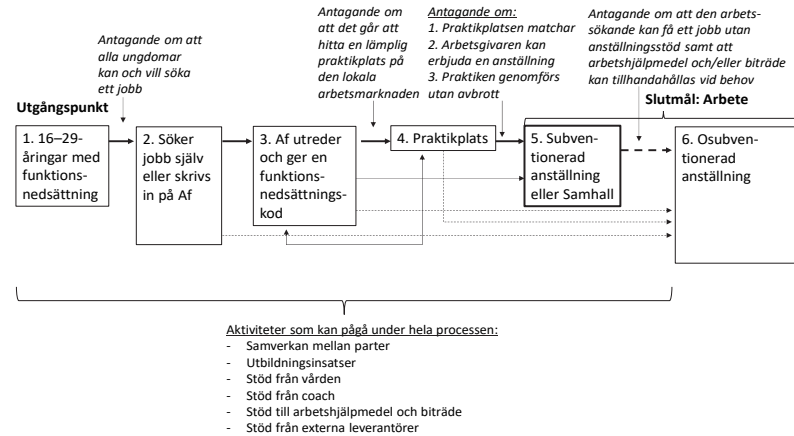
Antagande om att alla ungdomar kan och vill söka ett jobb

Antagande om att det går att hitta en lämplig praktikplats på den lokala arbetsmarknaden

Antagande om:
1. Praktikplatsen matchar
2. Arbetsgivaren kan erbjuda en anställning
3. Praktiken genomförs utan avbrott

Antagande om att den arbetssökande kan få ett jobb utan anställningsstöd samt att arbetshjälpmedel och/eller biträde kan tillhandahållas vid behov

Utgångspunkt

Slutmål: Arbete

1. 16–29-åringar med funktionsnedsättning

2. Söker jobb själv eller skrivs in på Af

3. Af utreder och ger en funktionsnedsättningskod

4. Praktikplats

5. Subventionerad anställning eller Samhall

6. Osubventionerad anställning

Aktiviteter som kan pågå under hela processen:
- Samverkan mellan parter
- Utbildningsinsatser
- Stöd från vården
- Stöd från coach
- Stöd till arbetshjälpmedel och biträde
- Stöd från externa leverantörer